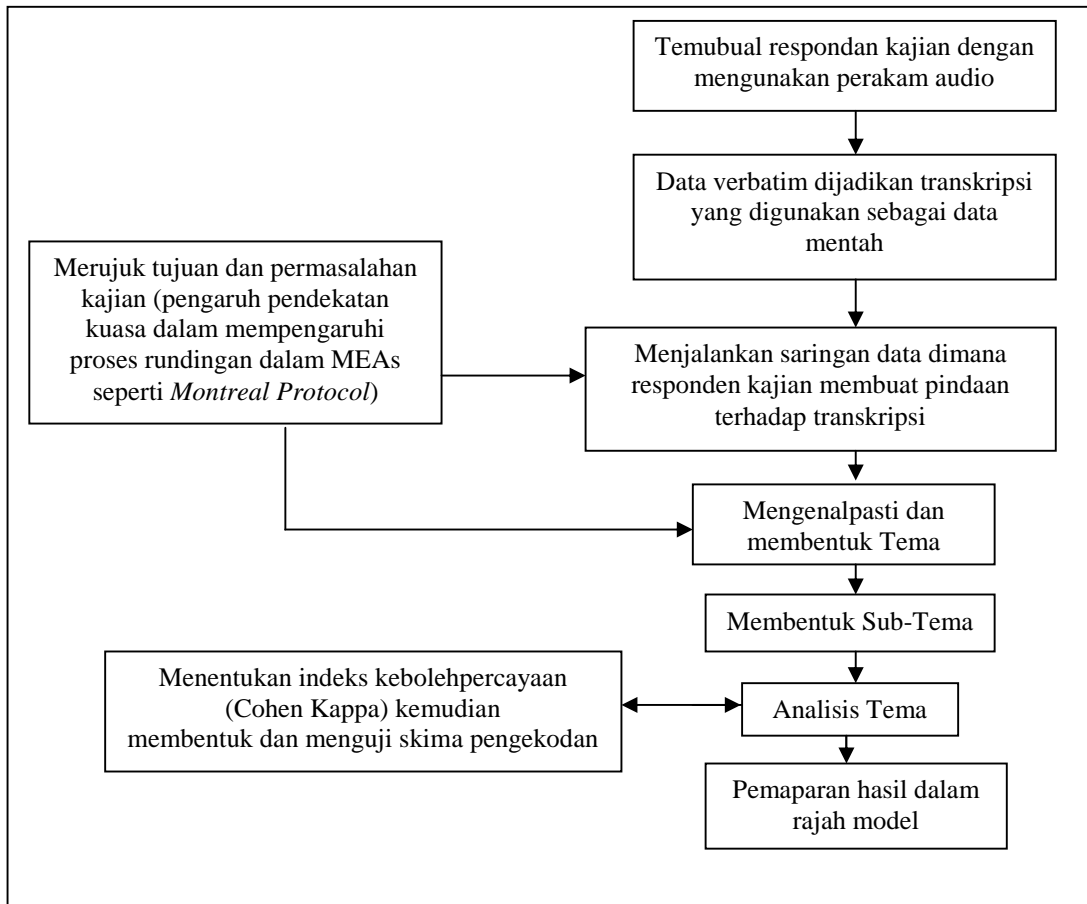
Temubual respondan kajian dengan mengunakan perakam audio

Data verbatim dijadikan transkripsi yang digunakan sebagai data mentah

Merujuk tujuan dan permasalahan kajian (pengaruh pendekatan kuasa dalam mempengaruhi proses rundingan dalam MEAs seperti *Montreal Protocol*)

Menjalankan saringan data dimana responden kajian membuat pindaan terhadap transkripsi

Mengenalpasti dan membentuk Tema

Membentuk Sub-Tema

Menentukan indeks kebolehpercayaan (Cohen Kappa) kemudian membentuk dan menguji skima pengekodan

Analisis Tema

Pemaparan hasil dalam rajah model